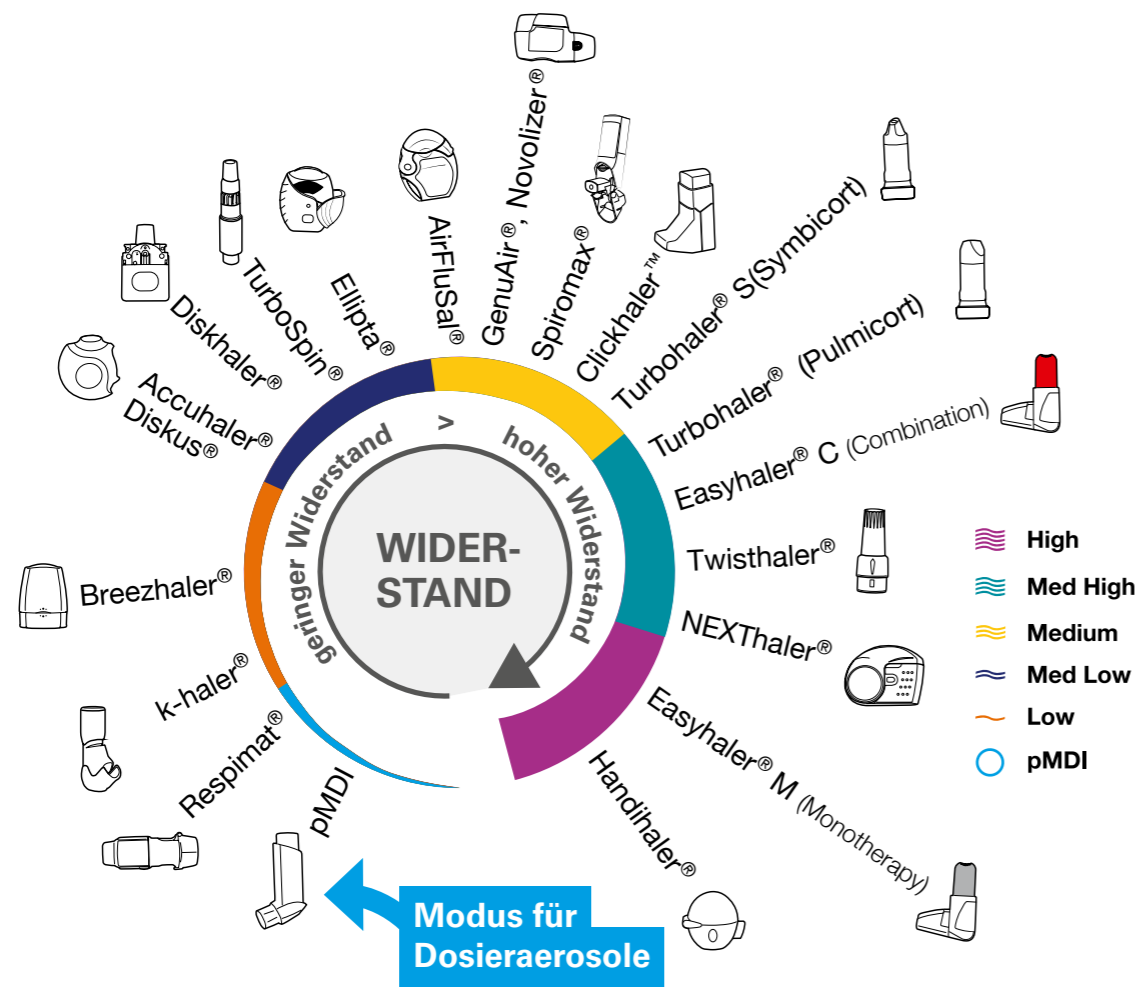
WIDER-
STAND

geringer Widerstand > hoher Widerstand

GenuAir®, Novolizer®
Spiromax®
Clickhaler™
Turbohaler® S(Symbicort)
Turbohaler® (Pulmicort)
Easyhaler® C (Combination)
Twisthaler®
NEXThaler®
Easyhaler® M (Monotherapy)
Handihaler®
pMDI
Respimat®
k-haler®
Breezhaler®
Accuhaler® Diskus®
Diskhaler®
TurboSpin®
Ellipta®
AirFluSal®

High
Med High
Medium
Med Low
Low
pMDI

Modus für Dosieraerosole